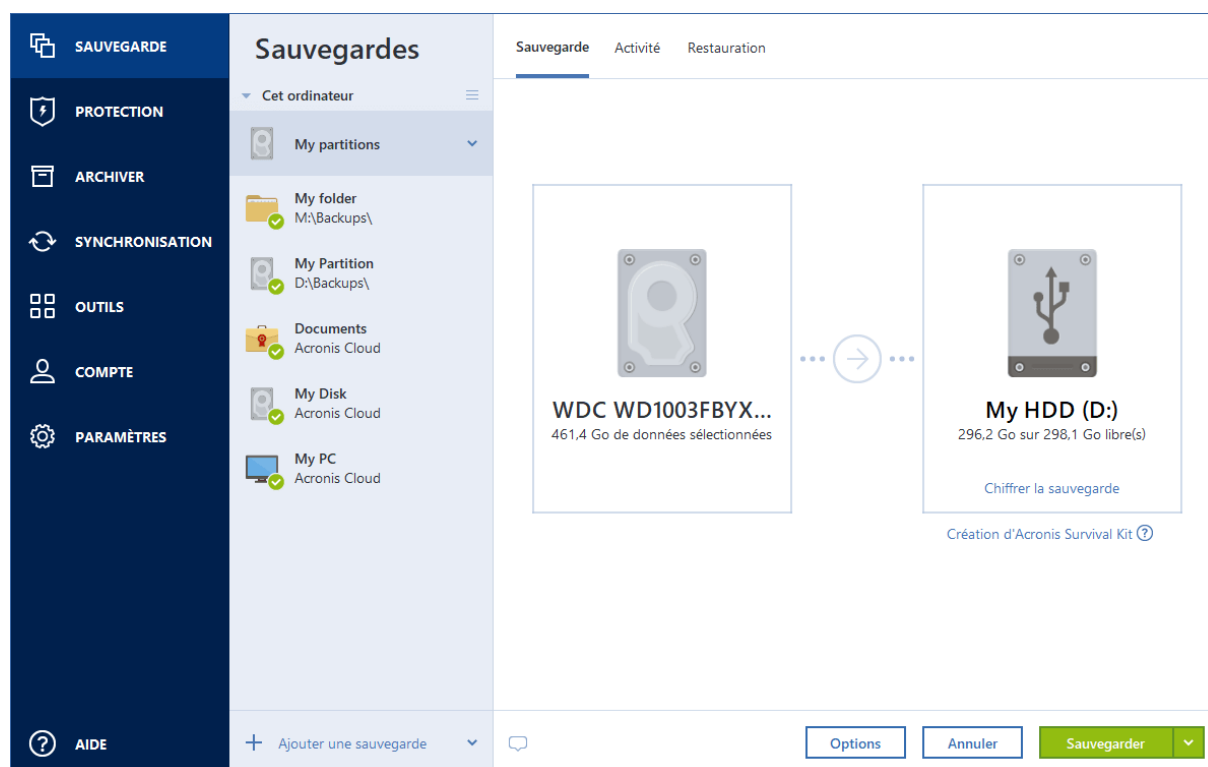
SAUVEGARDE
PROTECTION
ARCHIVER
SYNCHRONISATION
OUTILS
COMPTE
PARAMÈTRES
AIDE

Sauvegardes
Cet ordinateur
My partitions
My folder
M:\Backups\
My Partition
D:\Backups\
Documents
Acronis Cloud
My Disk
Acronis Cloud
My PC
Acronis Cloud
Ajouter une sauvegarde

Sauvegarde Activité Restauration

WDC WD1003FBYX...
461,4 Go de données sélectionnées

My HDD (D:)
296,2 Go sur 298,1 Go libre(s)
Chiffrer la sauvegarde
Création d'Acronis Survival Kit

Options
Annuler
Sauvegarder